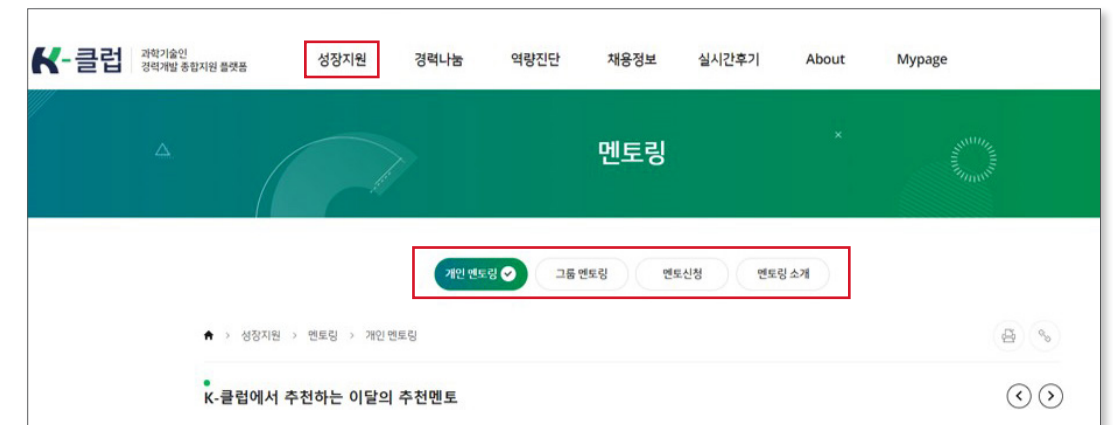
K-클럽 과학기술인 경력개발 종합지원 플랫폼

성장지원 경력나눔 역량진단 채용정보 실시간후기 About Mypage

멘토링

개인 멘토링 그룹 멘토링 멘토신청 멘토링 소개

성장지원 > 멘토링 > 개인 멘토링

K-클럽에서 추천하는 이달의 추천멘토